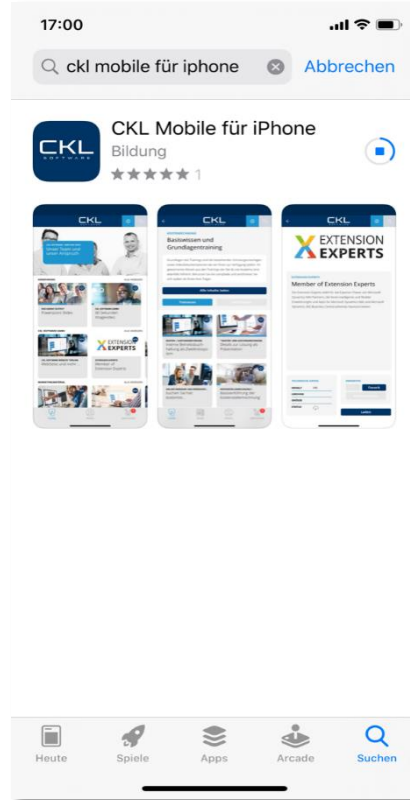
17:00

ckl mobile für iphone

Abbrechen

CKL SOFTWARE

CKL Mobile für iPhone

Bildung

★★★★★ 1

CKL

CKL

Basiswissen und Grundlagentraining

CKL

EXTENSION EXPERTS

Member of Extension Experts

EXTENSION EXPERTS

Heute

Spiele

Apps

Arcade

Suchen